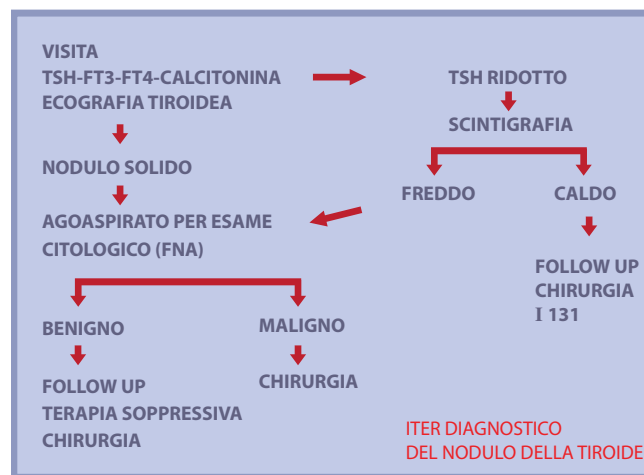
VISITA
TSH-FT3-FT4-CALCITONINA
ECOGRAFIA TIROIDEA

TSH RIDOTTO

SCINTIGRAFIA

NODULO SOLIDO

FREDDO

CALDO

AGOASPIRATO PER ESAME CITOLOGICO (FNA)

FOLLOW UP
CHIRURGIA
I 131

BENIGNO

MALIGNO

FOLLOW UP
TERAPIA SOPPRESSIVA
CHIRURGIA

CHIRURGIA

ITER DIAGNOSTICO
DEL NODULO DELLA TIROIDE